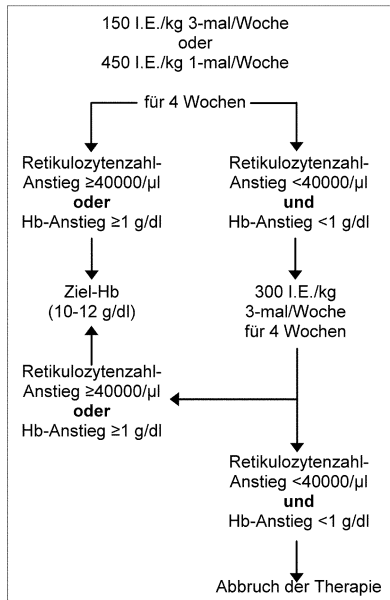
150 I.E./kg 3-mal/Woche
oder
450 I.E./kg 1-mal/Woche

für 4 Wochen

Retikulozytenzahl-Anstieg ≥40000/µl
**oder**
Hb-Anstieg ≥1 g/dl

Retikulozytenzahl-Anstieg <40000/µl
**und**
Hb-Anstieg <1 g/dl

Ziel-Hb
(10-12 g/dl)

300 I.E./kg
3-mal/Woche
für 4 Wochen

Retikulozytenzahl-Anstieg ≥40000/µl
**oder**
Hb-Anstieg ≥1 g/dl

Retikulozytenzahl-Anstieg <40000/µl
**und**
Hb-Anstieg <1 g/dl

Abbruch der Therapie